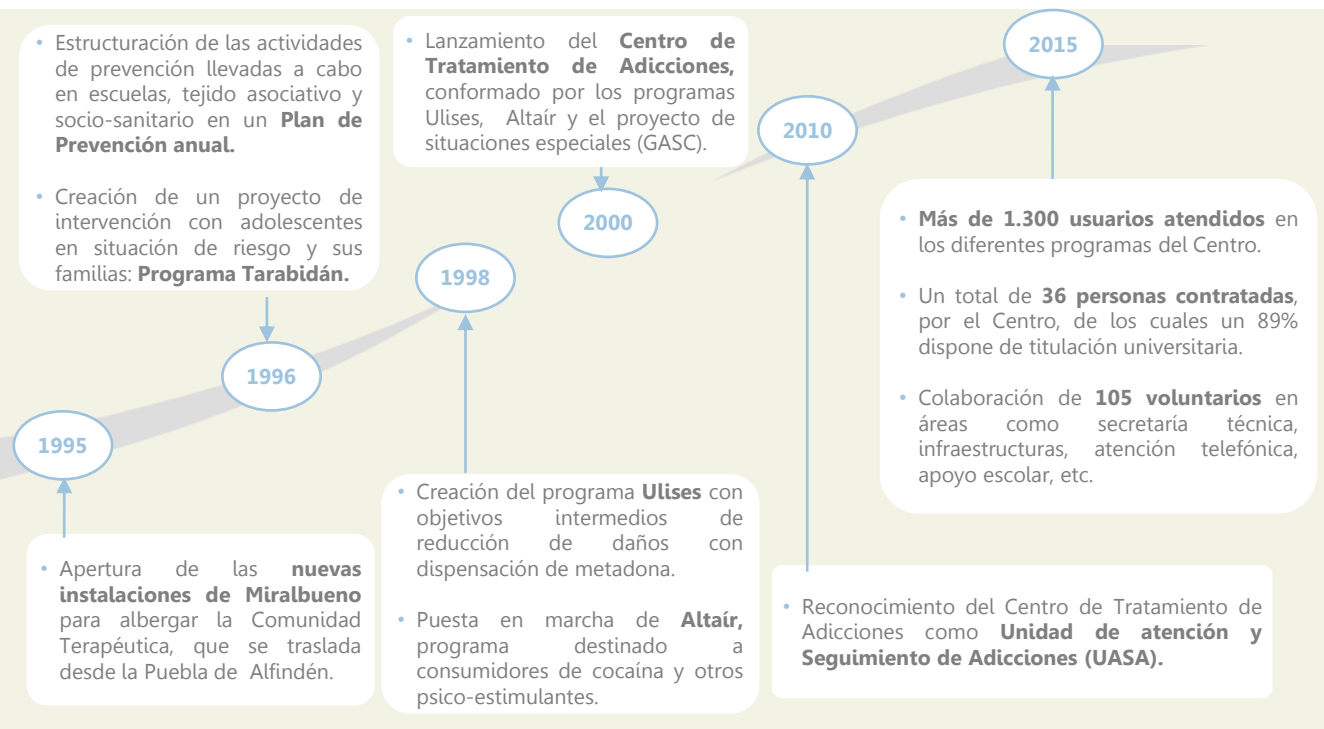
• Estructuración de las actividades de prevención llevadas a cabo en escuelas, tejido asociativo y socio-sanitario en un **Plan de Prevención anual.**

• Creación de un proyecto de intervención con adolescentes en situación de riesgo y sus familias: **Programa Tarabidán.**

1996

1995

• Apertura de las **nuevas instalaciones de Miralbueno** para albergar la Comunidad Terapéutica, que se traslada desde la Puebla de Alfindén.

• Lanzamiento del **Centro de Tratamiento de Adicciones,** conformado por los programas Ulises, Altaír y el proyecto de situaciones especiales (GASC).

2000

1998

• Creación del programa **Ulises** con objetivos intermedios de reducción de daños con dispensación de metadona.

• Puesta en marcha de **Altaír,** programa destinado a consumidores de cocaína y otros psico-estimulantes.

2010

• Reconocimiento del Centro de Tratamiento de Adicciones como **Unidad de atención y Seguimiento de Adicciones (UASA).**

2015

• **Más de 1.300 usuarios atendidos** en los diferentes programas del Centro.

• Un total de **36 personas contratadas**, por el Centro, de los cuales un 89% dispone de titulación universitaria.

• Colaboración de **105 voluntarios** en áreas como secretaría técnica, infraestructuras, atención telefónica, apoyo escolar, etc.